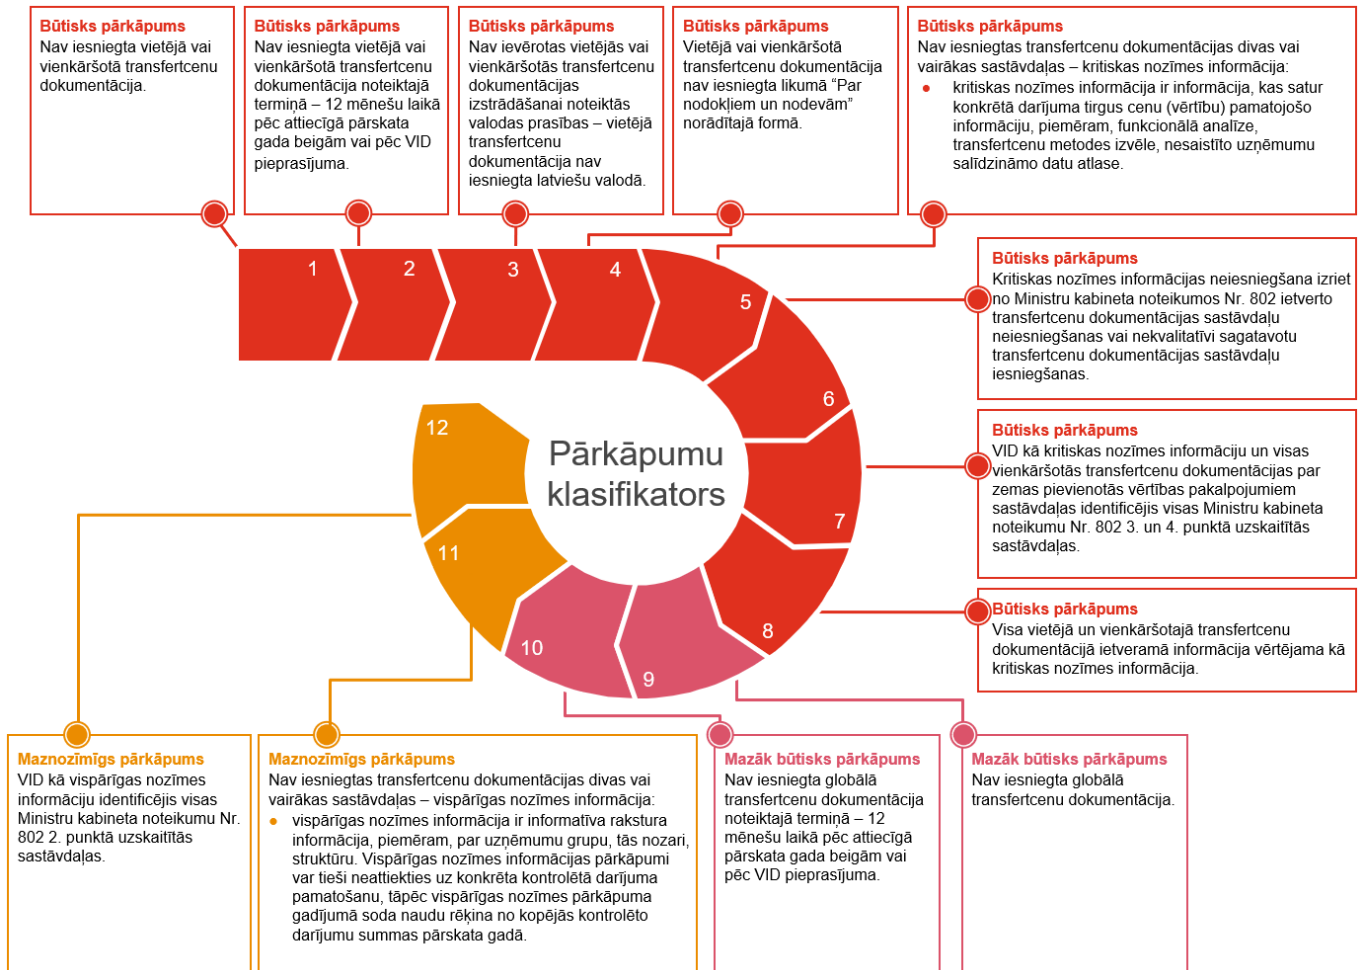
Būtisks pārkāpums
Nav iesniegta vietējā vai vienkāršotā transfertcenu dokumentācija.

Būtisks pārkāpums
Nav iesniegta vietējā vai vienkāršotā transfertcenu dokumentācija noteiktajā termiņā – 12 mēnešu laikā pēc attiecīgā pārskata gada beigām vai pēc VID pieprasījuma.

Būtisks pārkāpums
Nav ievērotas vietējās vai vienkāršotās transfertcenu dokumentācijas izstrādāšanai noteiktās valodas prasības – vietējā transfertcenu dokumentācija nav iesniegta latviešu valodā.

Būtisks pārkāpums
Vietējā vai vienkāršotā transfertcenu dokumentācija nav iesniegta likumā "Par nodokļiem un nodevām" norādītajā formā.

Būtisks pārkāpums
Nav iesniegtas transfertcenu dokumentācijas divas vai vairākas sastāvdaļas – kritiskas nozīmes informācija:
• kritiskas nozīmes informācija ir informācija, kas satur konkrētā darījuma tirgus cenu (vērtību) pamatojošo informāciju, piemēram, funkcionālā analīze, transfertcenu metodes izvēle, nesaistīto uzņēmumu salīdzināmo datu atlase.

1
2
3
4
5
6
7
8
9
10
11
12

Pārkāpumu klasifikators

Būtisks pārkāpums
Kritiskas nozīmes informācijas neiesniegšana izriet no Ministru kabineta noteikumos Nr. 802 ietverto transfertcenu dokumentācijas sastāvdaļu neiesniegšanas vai nekvalitatīvi sagatavotu transfertcenu dokumentācijas sastāvdaļu iesniegšanas.

Būtisks pārkāpums
VID kā kritiskas nozīmes informāciju un visas vienkāršotās transfertcenu dokumentācijas par zemas pievienotās vērtības pakalpojumiem sastāvdaļas identificējis visas Ministru kabineta noteikumu Nr. 802 3. un 4. punktā uzskaitītās sastāvdaļas.

Būtisks pārkāpums
Visa vietējā un vienkāršotajā transfertcenu dokumentācijā ietveramā informācija vērtējama kā kritiskas nozīmes informācija.

Maznozīmīgs pārkāpums
VID kā vispārīgas nozīmes informāciju identificējis visas Ministru kabineta noteikumu Nr. 802 2. punktā uzskaitītās sastāvdaļas.

Maznozīmīgs pārkāpums
Nav iesniegtas transfertcenu dokumentācijas divas vai vairākas sastāvdaļas – vispārīgas nozīmes informācija:
• vispārīgas nozīmes informācija ir informatīva rakstura informācija, piemēram, par uzņēmumu grupu, tās nozari, struktūru. Vispārīgas nozīmes informācijas pārkāpumi var tieši neattiekties uz konkrēta kontrolētā darījuma pamatošanu, tāpēc vispārīgas nozīmes pārkāpuma gadījumā soda naudu rēķina no kopējās kontrolēto darījumu summas pārskata gadā.

Mazāk būtisks pārkāpums
Nav iesniegta globālā transfertcenu dokumentācija noteiktajā termiņā – 12 mēnešu laikā pēc attiecīgā pārskata gada beigām vai pēc VID pieprasījuma.

Mazāk būtisks pārkāpums
Nav iesniegta globālā transfertcenu dokumentācija.